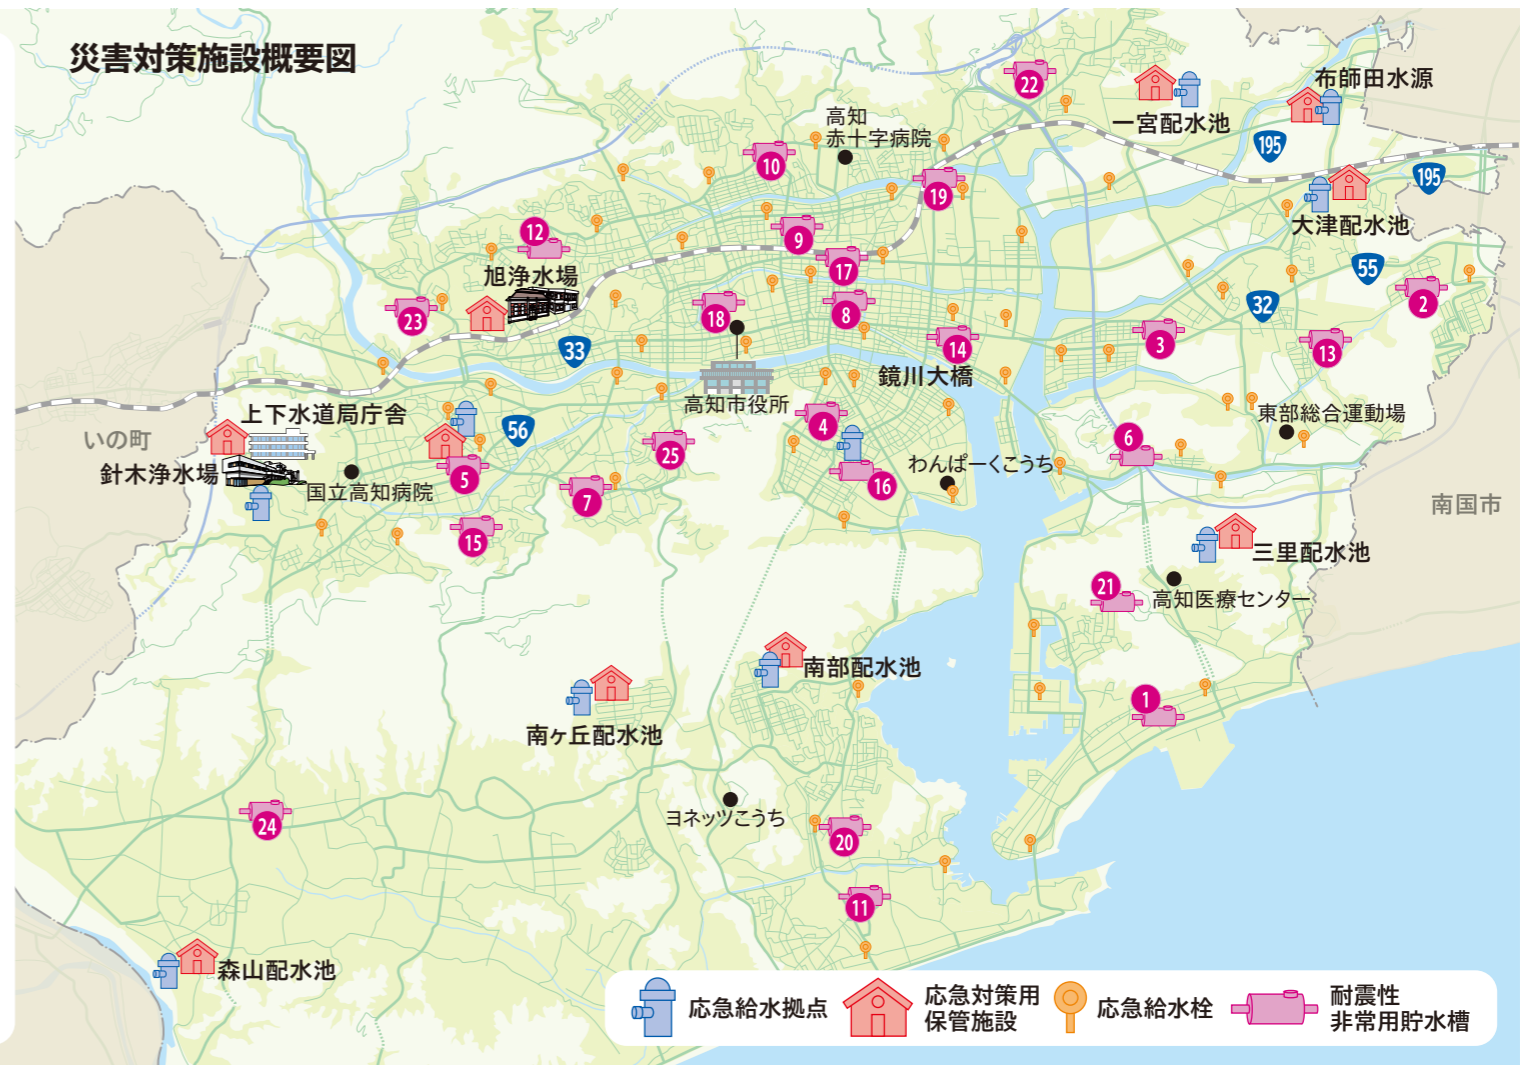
災害対策施設概要図

22
布師田水源
一宮配水池
高知
赤十字病院
10
195
19
195
大津配水池
12
9
17
55
旭浄水場
2
23
18
8
32
3
33
14
13
鏡川大橋
高知市役所
東部総合運動場
上下水道局庁舎
56
いの町
4
6
25
わんぱーくこうち
針木浄水場
5
16
国立高知病院
7
南国市
15
三里配水池
21
高知医療センター
南部配水池
1
南ヶ丘配水池
ヨネッツこうち
24
20
11
森山配水池

応急給水拠点
応急対策用
保管施設
応急給水栓
耐震性
非常用貯水槽